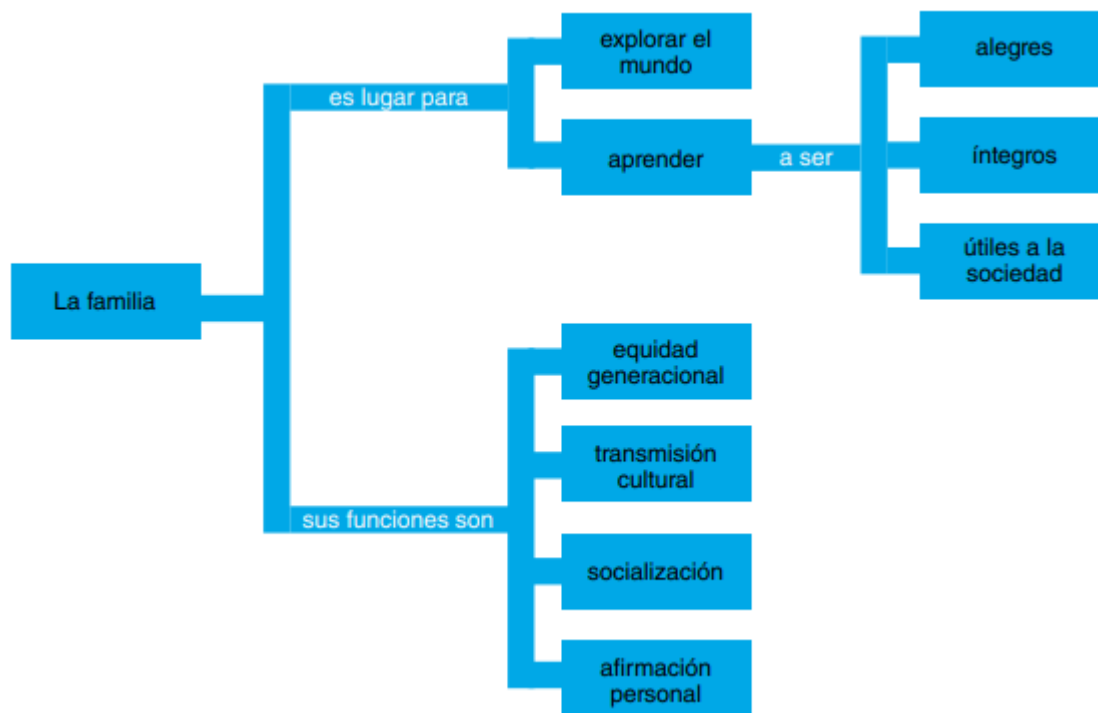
La familia

es lugar para

explorar el mundo

aprender

a ser

alegres

íntegros

útiles a la sociedad

sus funciones son

equidad generacional

transmisión cultural

socialización

afirmación personal